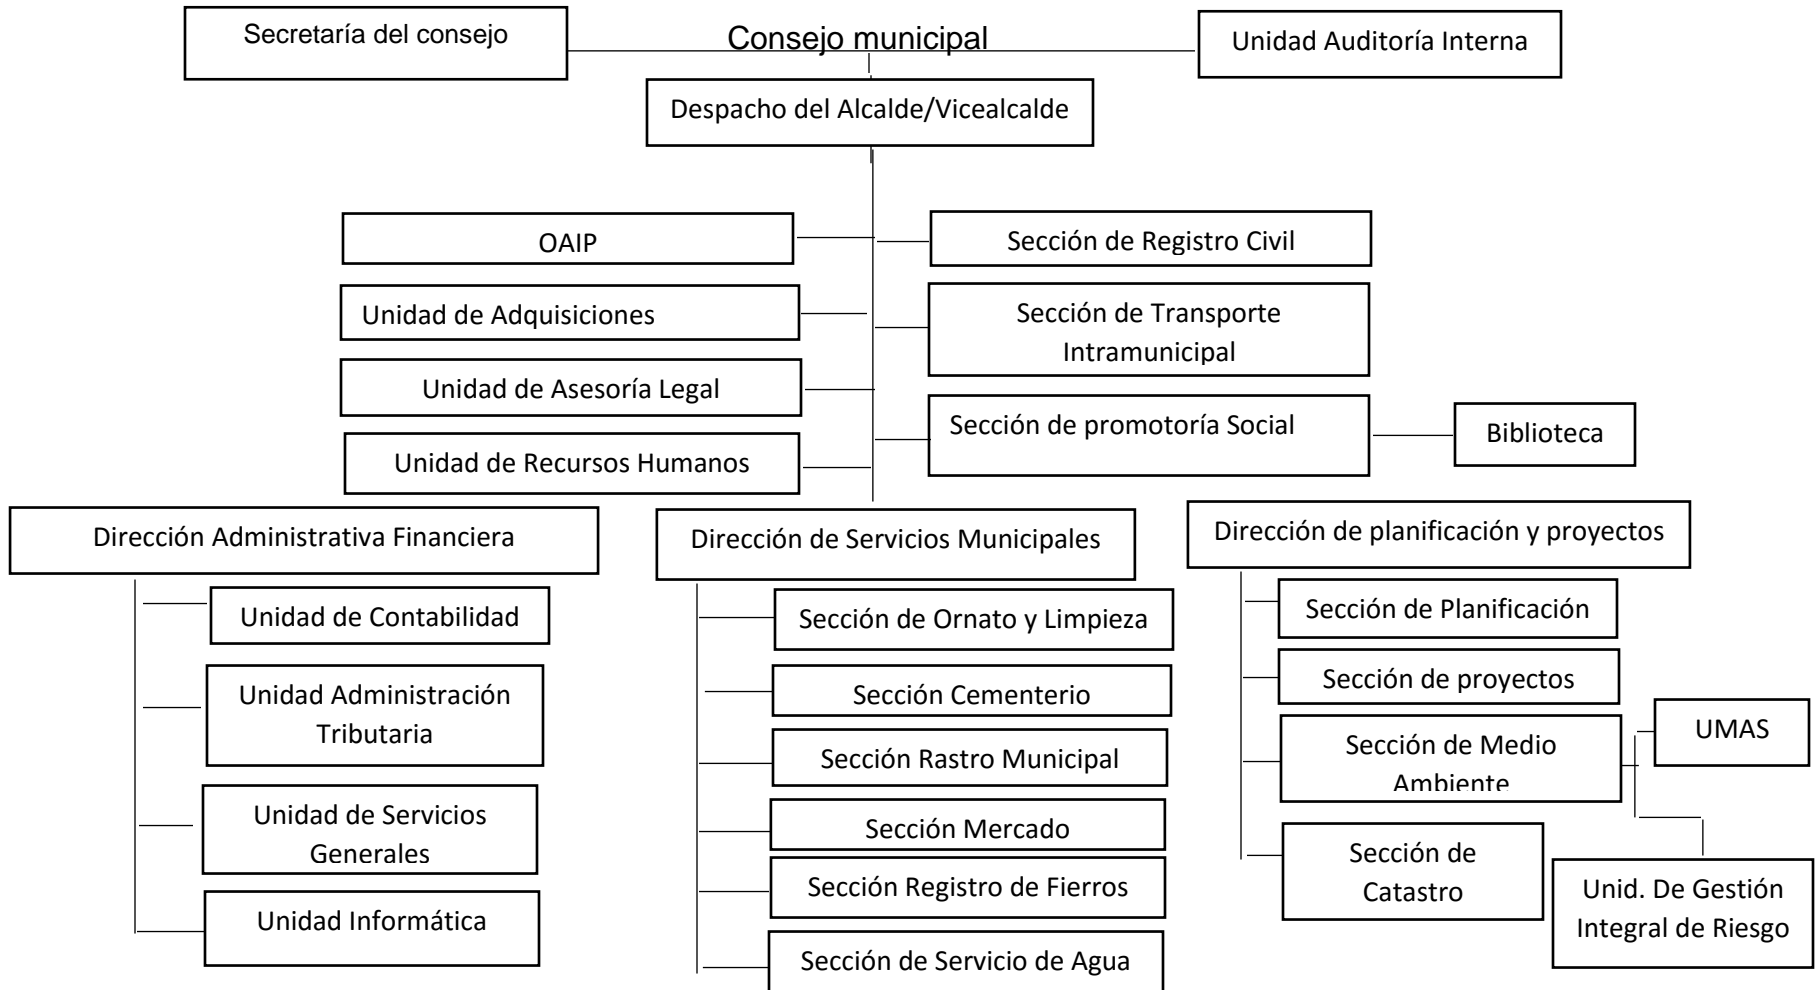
Secretaría del consejo

Consejo municipal

Unidad Auditoría Interna

Despacho del Alcalde/Vicealcalde

OAIP

Unidad de Adquisiciones

Unidad de Asesoría Legal

Unidad de Recursos Humanos

Sección de Registro Civil

Sección de Transporte Intramunicipal

Sección de promotoría Social

Biblioteca

Dirección Administrativa Financiera

Unidad de Contabilidad

Unidad Administración Tributaria

Unidad de Servicios Generales

Unidad Informática

Dirección de Servicios Municipales

Sección de Ornato y Limpieza

Sección Cementerio

Sección Rastro Municipal

Sección Mercado

Sección Registro de Fierros

Sección de Servicio de Agua

Dirección de planificación y proyectos

Sección de Planificación

Sección de proyectos

Sección de Medio Ambiente

UMAS

Sección de Catastro

Unid. De Gestión Integral de Riesgo